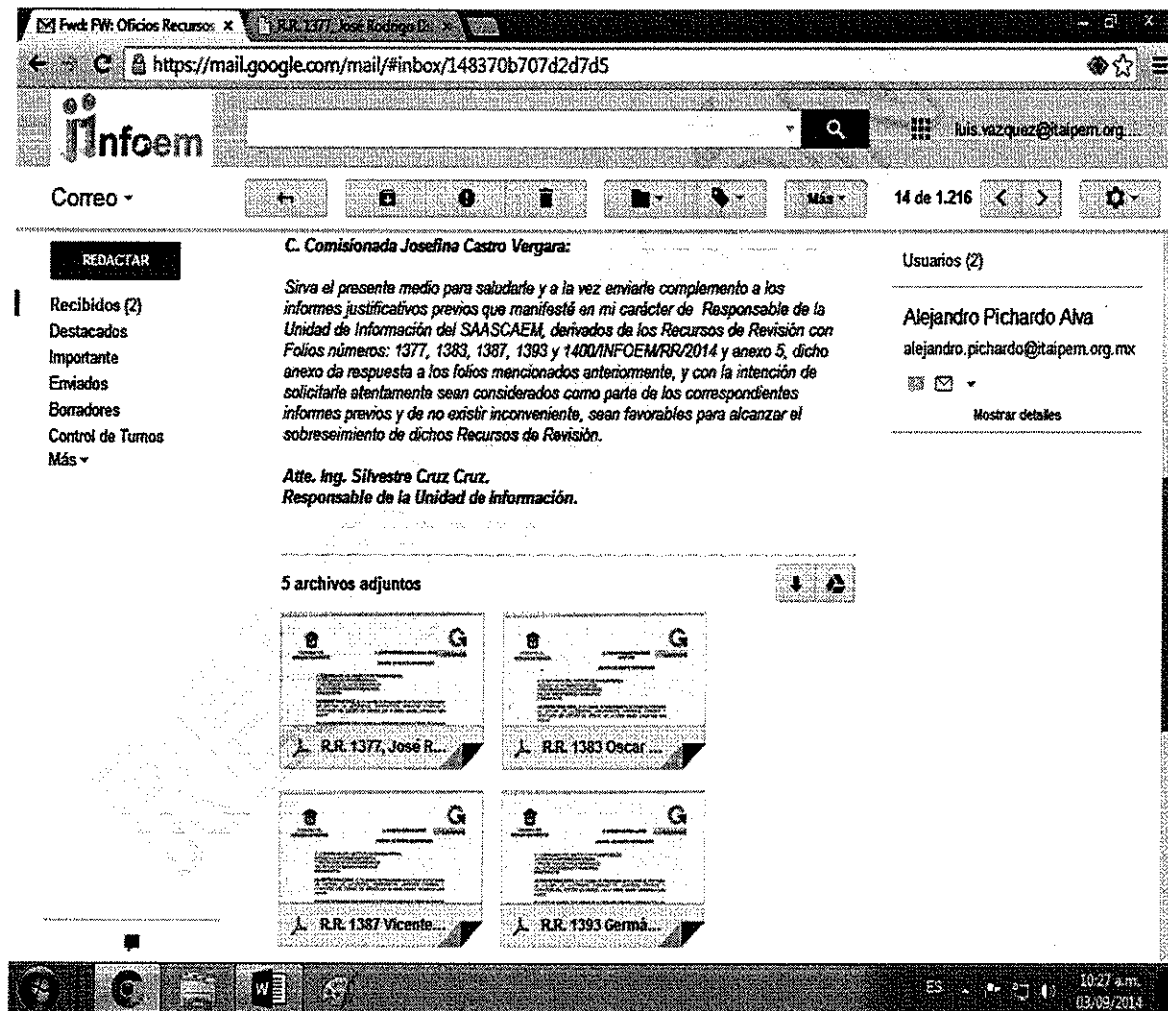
Fwd: FW: Oficios Recursos ×
R.R. 1377, José Rodrigo D... ×

https://mail.google.com/mail/#inbox/148370b707d2d7d5

Infoem

luis.vazquez@itaipem.org...

Correo ▾

Más ▾

14 de 1.216

REDACTAR

Recibidos (2)
Destacados
Importante
Enviados
Borradores
Control de Turnos
Más ▾

C. Comisionada Josefina Castro Vergara:

Sirva el presente medio para saludarle y a la vez enviarle complemento a los informes justificativos previos que manifesté en mi carácter de Responsable de la Unidad de Información del SAASCAEM, derivados de los Recursos de Revisión con Folios números: 1377, 1383, 1387, 1393 y 1400/INFOEM/RR/2014 y anexo 5, dicho anexo da respuesta a los folios mencionados anteriormente, y con la intención de solicitarle atentamente sean considerados como parte de los correspondientes informes previos y de no existir inconveniente, sean favorables para alcanzar el sobreseimiento de dichos Recursos de Revisión.

Atte. Ing. Silvestre Cruz Cruz.
Responsable de la Unidad de información.

5 archivos adjuntos

R.R. 1377, Jose R...
R.R. 1383 Oscar ...
R.R. 1387 Vicente...
R.R. 1393 Germá...

Usuarios (2)

Alejandro Pichardo Alva
alejandro.pichardo@itaipem.org.mx

Mostrar detalles

ES
10:27 a.m.
03/09/2014